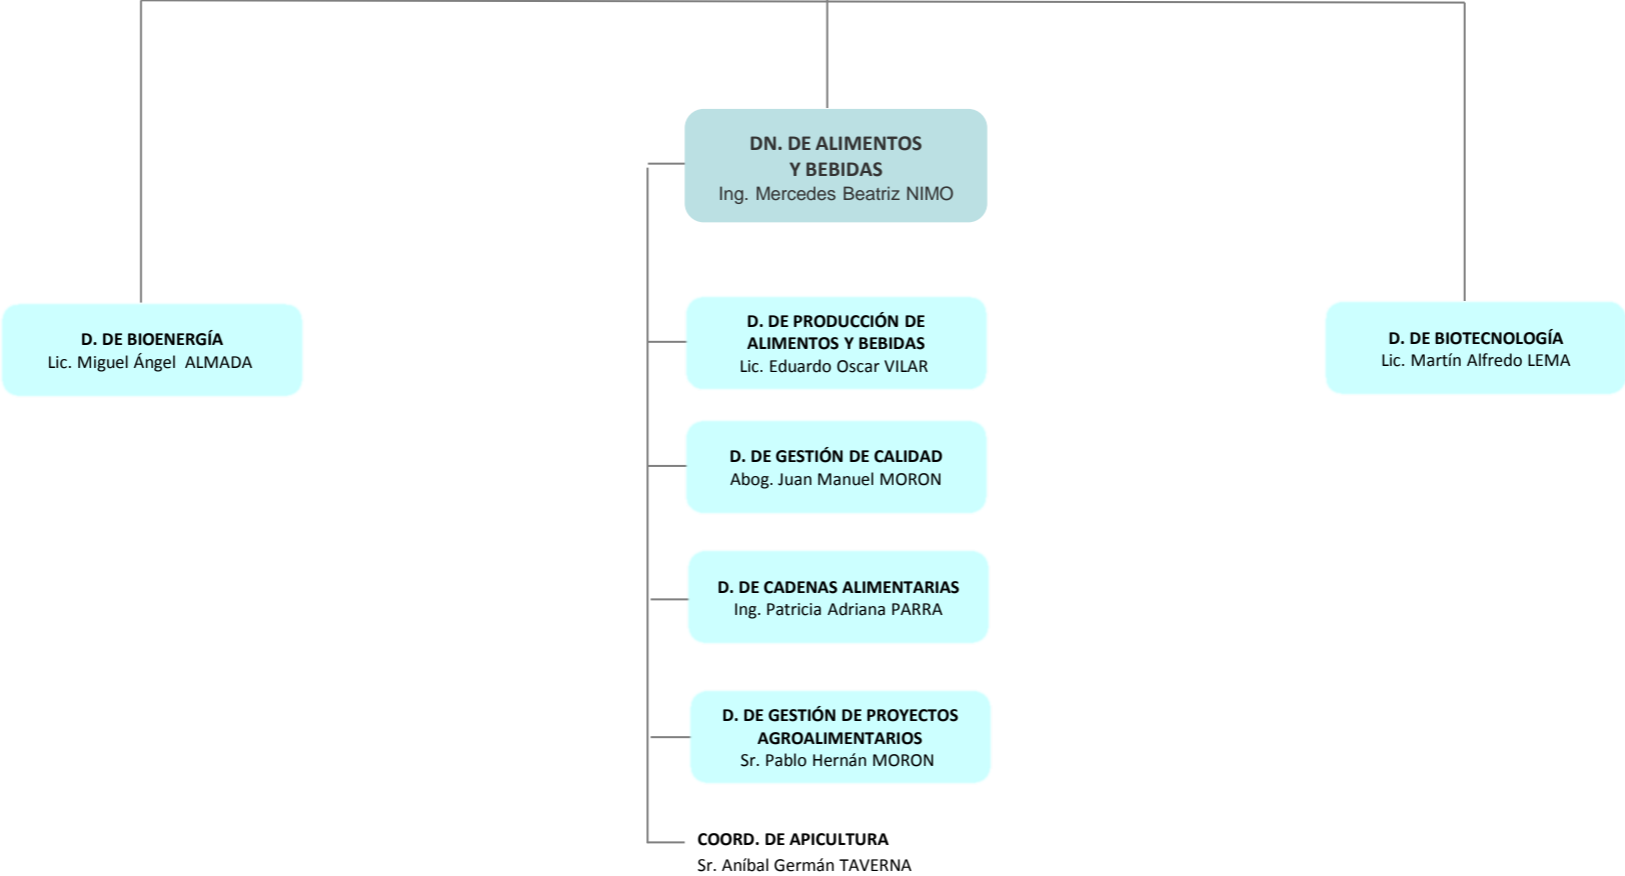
DN. DE ALIMENTOS Y BEBIDAS
Ing. Mercedes Beatriz NIMO

D. DE BIOENERGÍA
Lic. Miguel Ángel ALMADA

D. DE PRODUCCIÓN DE ALIMENTOS Y BEBIDAS
Lic. Eduardo Oscar VILAR

D. DE BIOTECNOLOGÍA
Lic. Martín Alfredo LEMA

D. DE GESTIÓN DE CALIDAD
Abog. Juan Manuel MORON

D. DE CADENAS ALIMENTARIAS
Ing. Patricia Adriana PARRA

D. DE GESTIÓN DE PROYECTOS AGROALIMENTARIOS
Sr. Pablo Hernán MORON

COORD. DE APICULTURA
Sr. Aníbal Germán TAVERNA